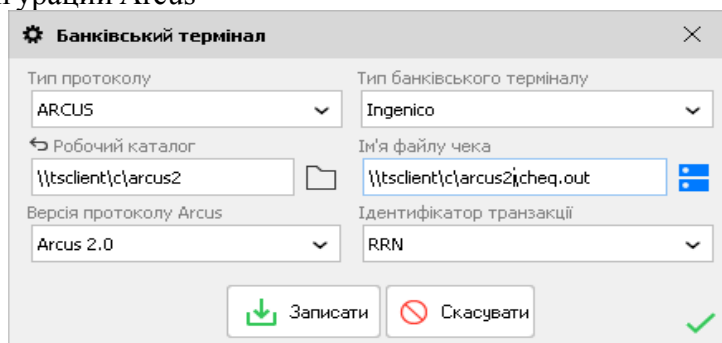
гурації Arcus

Банківський термінал

Тип протоколу

ARCUS

Тип банківського терміналу

Ingenico

Робочий каталог

\\tsclient\c\arcus2

Ім'я файлу чека

\\tsclient\c\arcus2\cheq.out

Версія протоколу Arcus

Arcus 2.0

Ідентифікатор транзакції

RRN

Записати

Скасувати